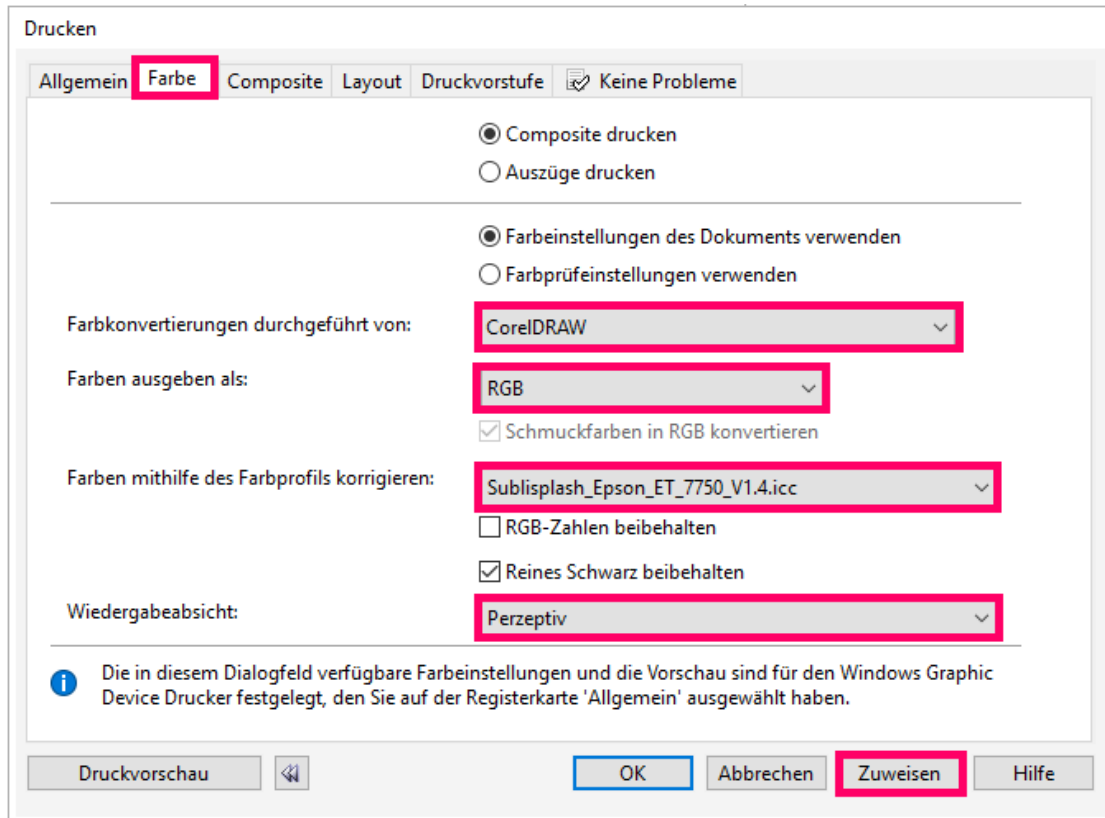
Drucken

Allgemein Farbe Composite Layout Druckvorstufe Keine Probleme

Composite drucken
Auszüge drucken

Farbeinstellungen des Dokuments verwenden
Farbprüfeinstellungen verwenden

Farbkonvertierungen durchgeführt von: CorelDRAW

Farben ausgeben als: RGB

Schmuckfarben in RGB konvertieren

Farben mithilfe des Farbprofils korrigieren: Sublisplash_Epson_ET_7750_V1.4.icc

RGB-Zahlen beibehalten

Reines Schwarz beibehalten

Wiedergabeabsicht: Perzeptiv

Die in diesem Dialogfeld verfügbare Farbeinstellungen und die Vorschau sind für den Windows Graphic Device Drucker festgelegt, den Sie auf der Registerkarte 'Allgemein' ausgewählt haben.

Druckvorschau
OK Abbrechen Zuweisen Hilfe